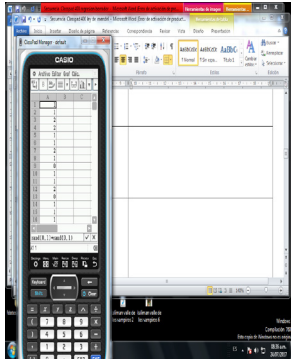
Secuencia ClasspadII ley de muestras - Microsoft Word (Error de activación de productos)
Herramientas de imagen
Herramientas

Archivo Inicio Insertar Diseño de página Referencias Correspondencia Revisar Vista Diseño Presentación

ClassPad Manager - default

CASIO

Archivo Edición Ver Cálculo

| | A |
|---|---|
| 1 | |
| 2 | 1 |
| 3 | 2 |
| 4 | 2 |
| 5 | 1 |
| 6 | 1 |
| 7 | 1 |
| 8 | 1 |
| 9 | 2 |
| 10 | 1 |
| 11 | 0 |
| 12 | 1 |
| 13 | 2 |
| 14 | 0 |
| 15 | 1 |
| 16 | 1 |
| 17 | 1 |
| 18 | 2 |

rand(0,1)+rand(0,1)

Keyboard

ClassPad

AaBbCcDd AaBbCcDd AaBbC
¶ Normal ¶ Sin espa... Título 1

Cambiar estilos

Buscar
Reemplazar
Seleccionar

Párrafo Estilos Edición

Windows
Compilación 7601
Esta copia de Windows no es original

ES 09:35 a.m.
26/01/2017